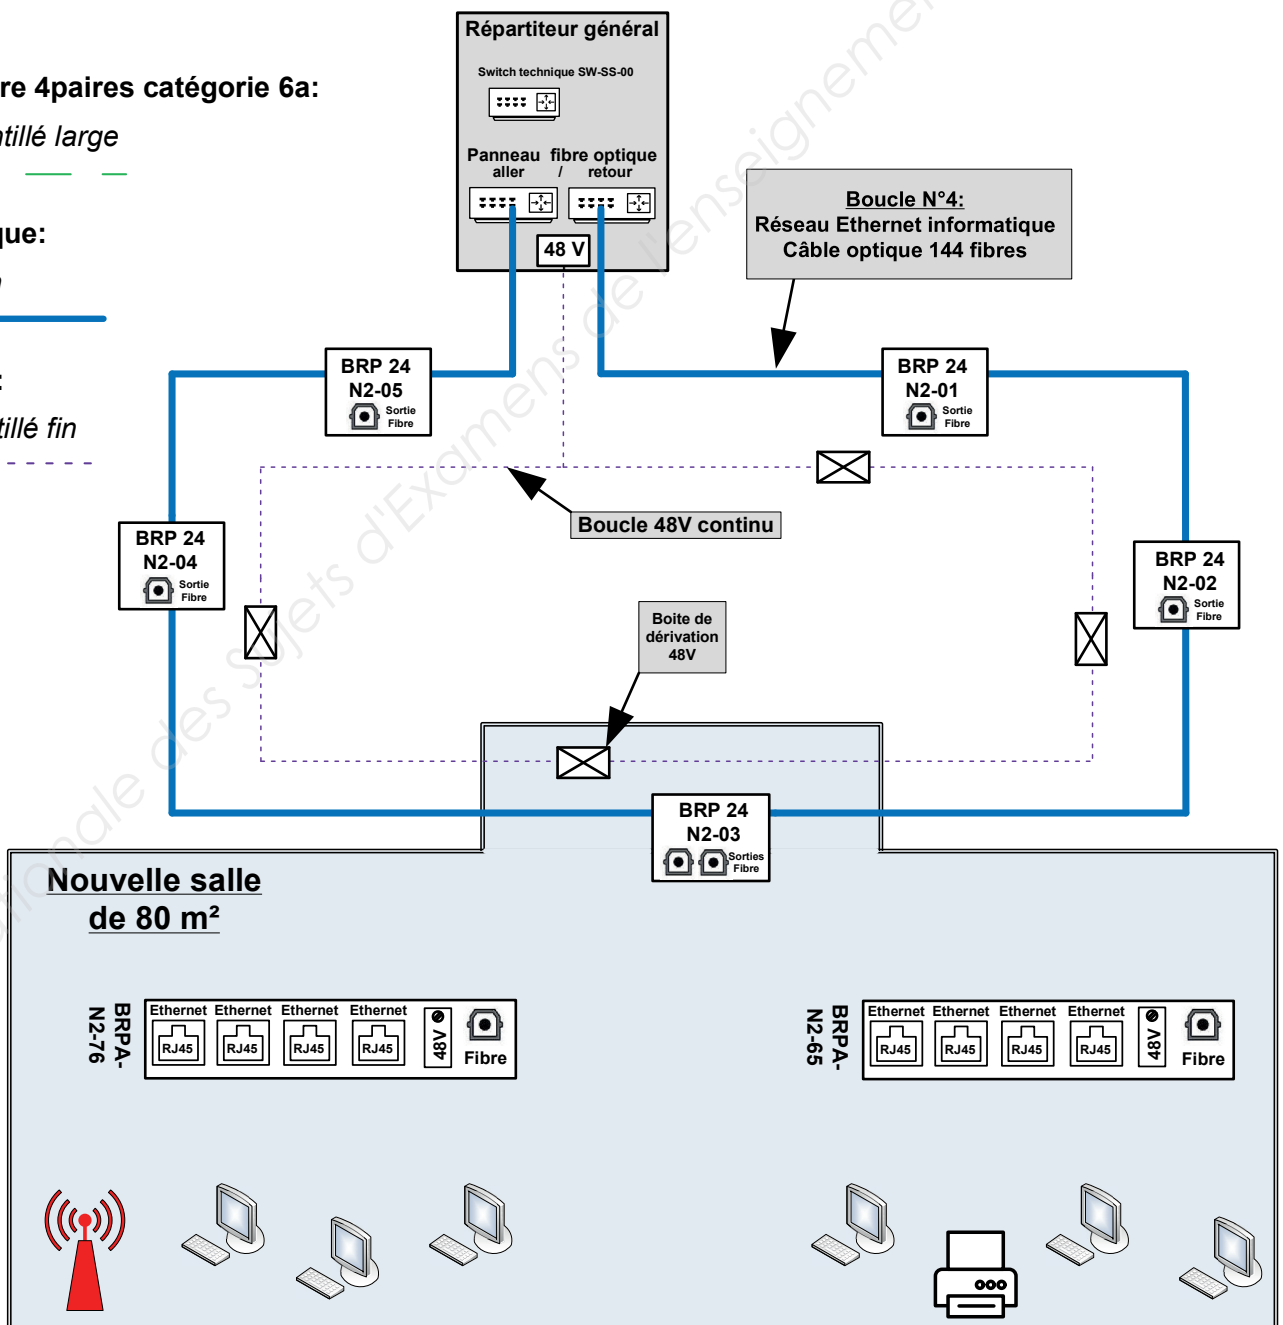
re 4paires catégorie 6a:
tillé large

que:

tillé fin

Répartiteur général
Switch technique SW-SS-00
Panneau fibre optique
aller / retour
48 V

Boucle N°4:
Réseau Ethernet informatique
Câble optique 144 fibres

BRP 24
N2-05
Sortie Fibre

BRP 24
N2-01
Sortie Fibre

Boucle 48V continu

BRP 24
N2-04
Sortie Fibre

BRP 24
N2-02
Sortie Fibre

Boite de dérivation 48V

BRP 24
N2-03
Sorties Fibre

Nouvelle salle de 80 m²

BRPA-N2-76
| Ethernet | Ethernet | Ethernet | Ethernet | | |
|---|---|---|---|---|---|
| RJ45 | RJ45 | RJ45 | RJ45 | 48V | Fibre |

BRPA-N2-65
| Ethernet | Ethernet | Ethernet | Ethernet | | |
|---|---|---|---|---|---|
| RJ45 | RJ45 | RJ45 | RJ45 | 48V | Fibre |

ionale des Sujets d'Examens de l'enseignement